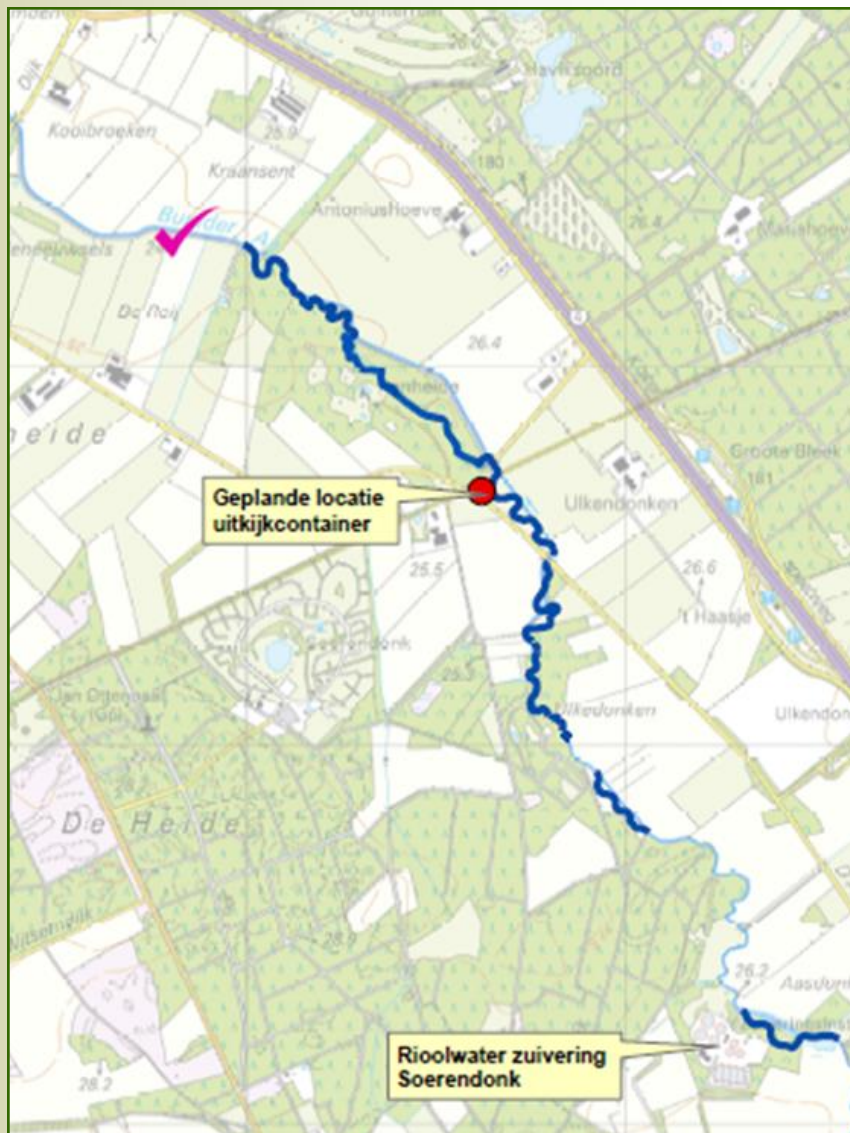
Dijk
Kooibroeken
25.9
Kraansent
26.0
Hakvoort
180
AntoniusHoeve
Buunder A
26.4
De Rooij
heide
Geplande locatie uitkijkcontainer
Groote Bleek
181
Ulkendonken
25.5
Soerendonk
26.6
't Haasje
25.3
Jan Ottenhof
Ulkedonken
Ulkendon
De Heide
28.9
26.2
Aasdon
28.2
Riool­water zuivering Soerendonk